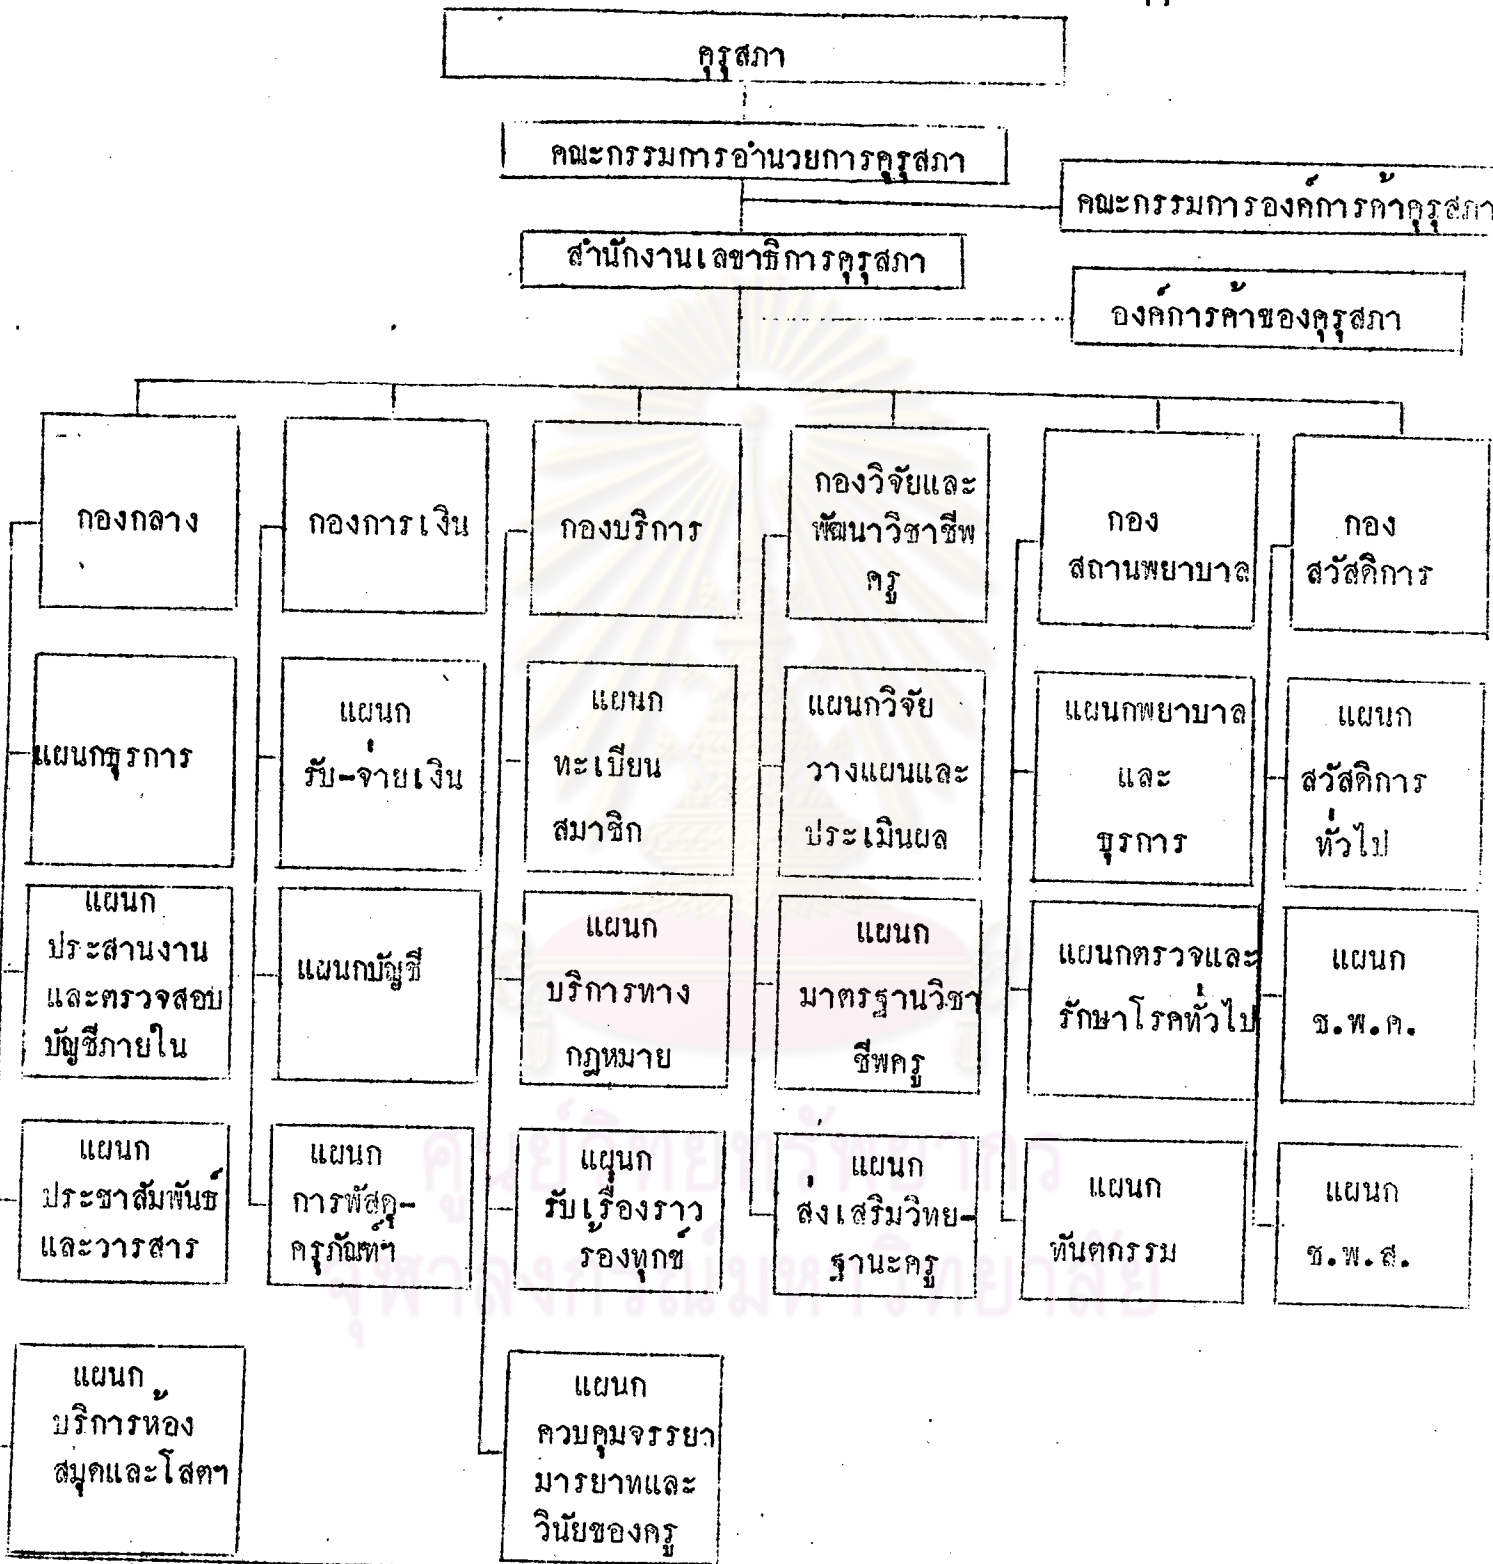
คุรุสภา

คณะกรรมการอำนวยการคุรุสภา

คณะกรรมการองค์การค้าคุรุสภา

สำนักงานเลขาธิการคุรุสภา

องค์การค้าของคุรุสภา

กองกลาง

แผนกธุรการ

แผนก ประสานงาน และตรวจสอบ บัญชีภายใน

แผนก ประชาสัมพันธ์ และวารสาร

แผนก บริการห้อง สมุดและโสตฯ

กองการเงิน

แผนก รับ-จ่ายเงิน

แผนกบัญชี

แผนก การพัสดุ- ครุภัณฑ์

กองบริการ

แผนก ทะเบียน สมาชิก

แผนก บริการทาง กฎหมาย

แผนก รับเรื่องราว ร้องทุกข์

แผนก ควบคุมจรรยา มารยาทและ วินัยของครู

กองวิจัยและ พัฒนาวิชาชีพ ครู

แผนกวิจัย วางแผนและ ประเมินผล

แผนก มาตรฐานวิชา ชีพครู

แผนก ส่งเสริมวิทย- ฐานะครู

กอง สถานพยาบาล

แผนกพยาบาล และ ธุรการ

แผนกตรวจและ รักษาโรคทั่วไป

แผนก ทันตกรรม

กอง สวัสดิการ

แผนก สวัสดิการ ทั่วไป

แผนก ช.พ.ค.

แผนก ช.พ.ส.

ศูนย์วิทยทรัพยากร
จุฬาลงกรณ์มหาวิทยาลัย